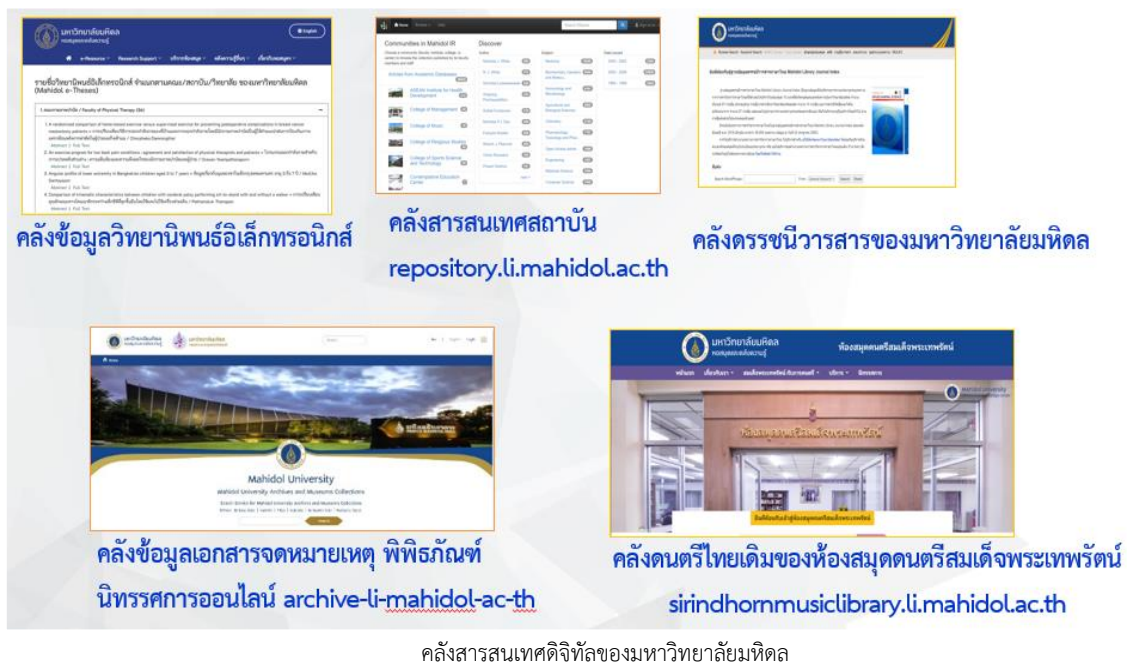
มหาวิทยาลัยมหิดล
หอสมุดและคลังความรู้

English

e-Resources · Research Support · บริการห้องสมุด · คลังความรู้ดิจิทัล · เกี่ยวกับหอสมุด

รายชื่อวิทยานิพนธ์อิเล็กทรอนิกส์ จำแนกตามคณะ/สถาบัน/วิทยาลัย ของมหาวิทยาลัยมหิดล (Mahidol e-Theses)

1.คณะกายภาพบำบัด / Faculty of Physical Therapy (34)

Abstract | Full Text

Communities in Mahidol IR

Discover

College of Management

College of Music

College of Religious Studies

College of Sports Science and Technology

คลังข้อมูลวิทยานิพนธ์อิเล็กทรอนิกส์

คลังสารสนเทศสถาบัน repository.li.mahidol.ac.th

มหาวิทยาลัยมหิดล

ดัชนีวารสารของมหาวิทยาลัยมหิดล

Search

คลังดรรชนีวารสารของมหาวิทยาลัยมหิดล

มหาวิทยาลัยมหิดล

Mahidol University

Mahidol University Archives and Museums Collections

คลังข้อมูลเอกสารจดหมายเหตุ พิพิธภัณฑ์ นิทรรศการออนไลน์ archive-li-mahidol-ac-th

มหาวิทยาลัยมหิดล
หอสมุดและคลังความรู้

ห้องสมุดดนตรีสมเด็จพระเทพรัตน์

หน้าแรก · เกี่ยวกับเรา · สมเด็จพระเทพรัตน์กับการดนตรี · บริการ · ติดต่อเรา

ห้องสมุดดนตรีสมเด็จพระเทพรัตน์

ยินดีต้อนรับเข้าสู่ห้องสมุดดนตรีสมเด็จพระเทพรัตน์

คลังดนตรีไทยเดิมของห้องสมุดดนตรีสมเด็จพระเทพรัตน์ sirindhornmusiclibrary.li.mahidol.ac.th

คลังสารสนเทศดิจิทัลของมหาวิทยาลัยมหิดล